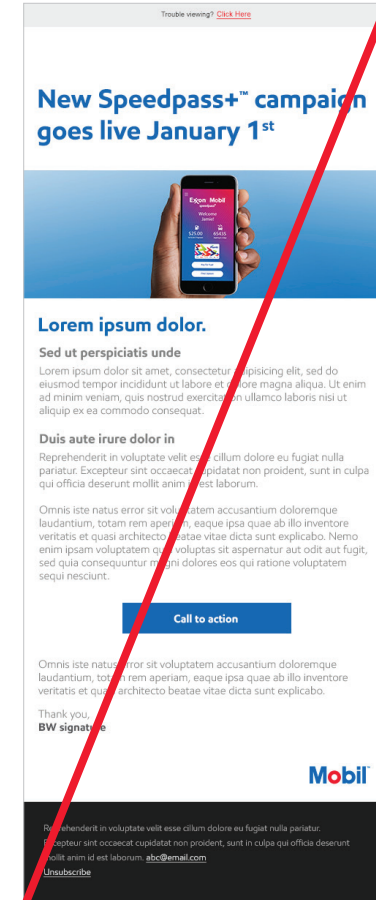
Trouble viewing? Click Here

New Speedpass+™ campaign goes live January 1st

Exxon Mobil speedpass+

Welcome Jamie!

$25.00

$54.55

Lorem ipsum dolor.

Sed ut perspiciatis unde

Lorem ipsum dolor sit amet, consectetur adipisicing elit, sed do eiusmod tempor incididunt ut labore et dolore magna aliqua. Ut enim ad minim veniam, quis nostrud exercitation ullamco laboris nisi ut aliquip ex ea commodo consequat.

Duis aute irure dolor in

Reprehenderit in voluptate velit esse cillum dolore eu fugiat nulla pariatur. Excepteur sint occaecat cupidatat non proident, sunt in culpa qui officia deserunt mollit anim id est laborum.

Omnis iste natus error sit voluptatem accusantium doloremque laudantium, totam rem aperiam, eaque ipsa quae ab illo inventore veritatis et quasi architecto beatae vitae dicta sunt explicabo. Nemo enim ipsam voluptatem quia voluptas sit aspernatur aut odit aut fugit, sed quia consequuntur magni dolores eos qui ratione voluptatem sequi nesciunt.

Call to action

Omnis iste natus error sit voluptatem accusantium doloremque laudantium, totam rem aperiam, eaque ipsa quae ab illo inventore veritatis et quasi architecto beatae vitae dicta sunt explicabo.

Thank you,
BW signature

Mobil

Reprehenderit in voluptate velit esse cillum dolore eu fugiat nulla pariatur. Excepteur sint occaecat cupidatat non proident, sunt in culpa qui officia deserunt mollit anim id est laborum. abc@email.com

Unsubscribe